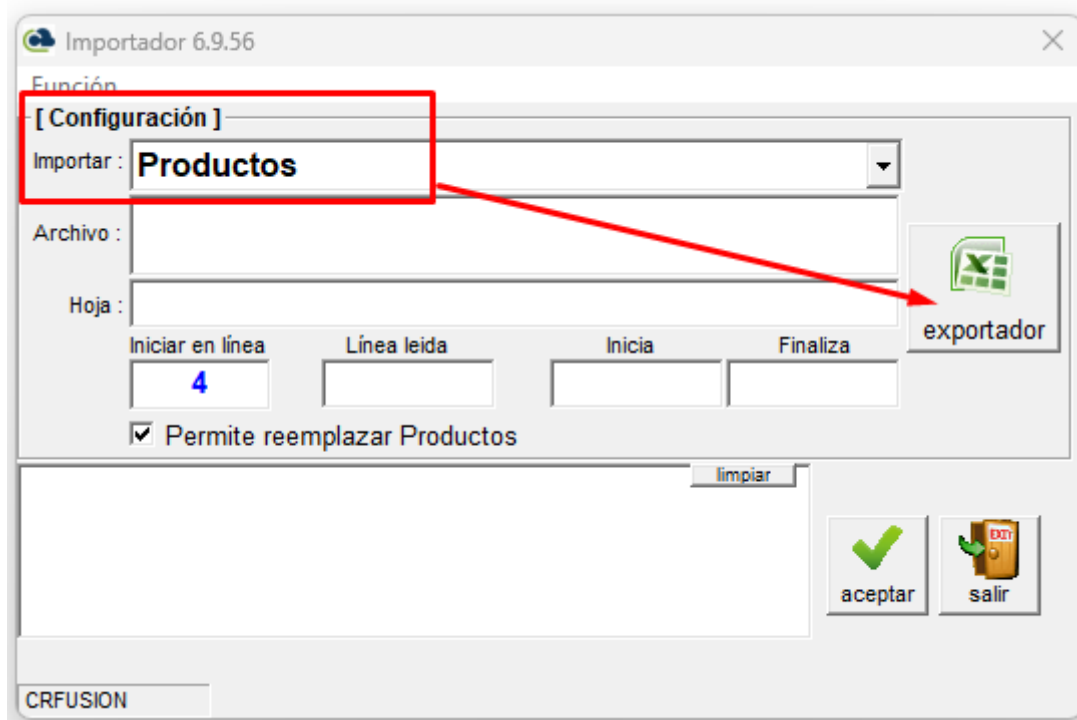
Importador 6.9.56

Función

[ Configuración ]

Importar : Productos

Archivo :

Hoja :

exportador

Iniciar en línea
4

Línea leida

Inicia

Finaliza

☑ Permite reemplazar Productos

limpiar

aceptar

salir

CRFUSION